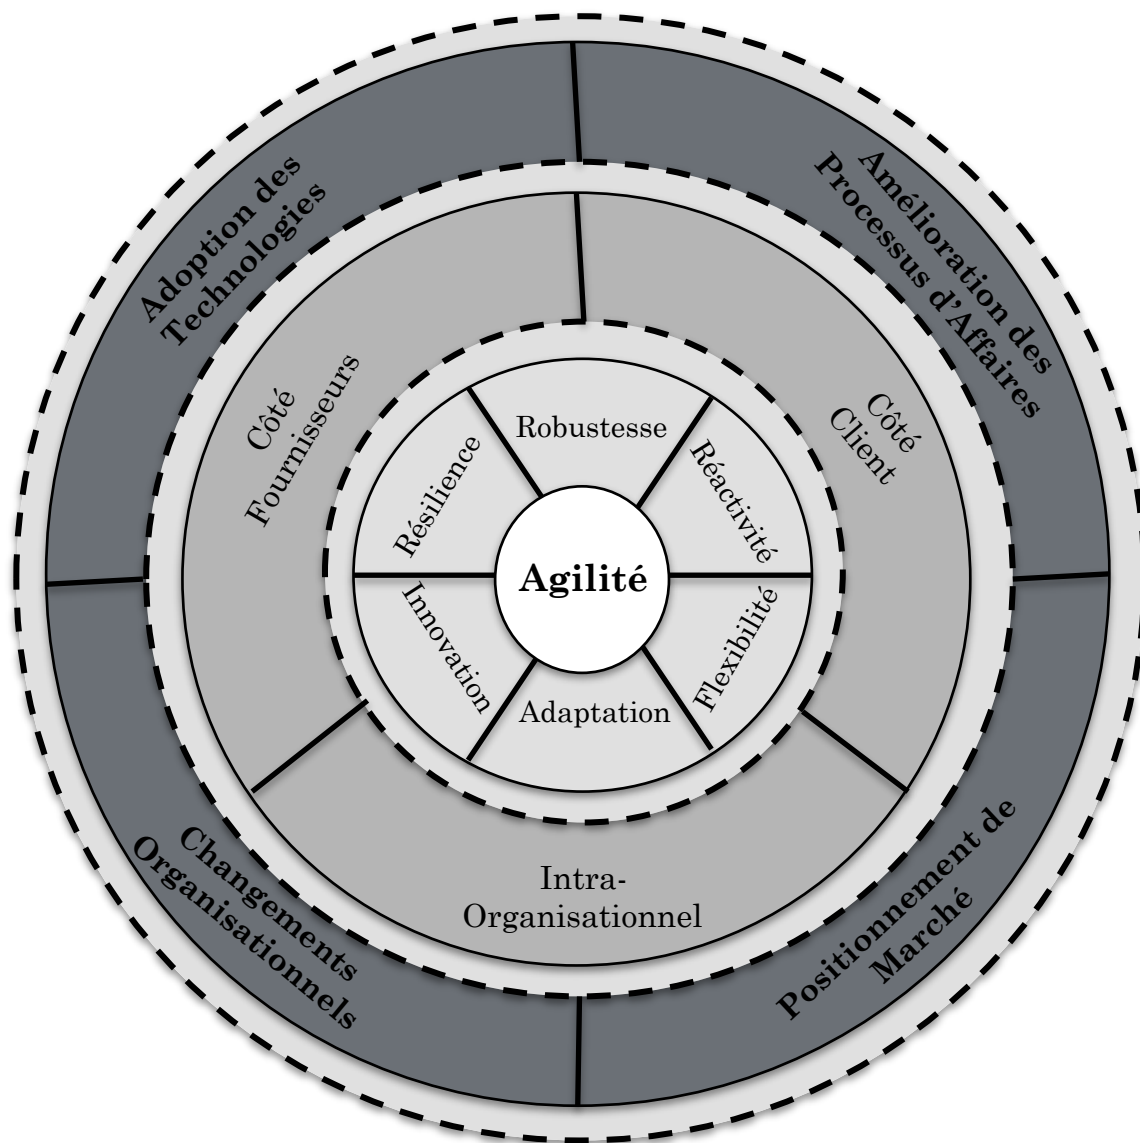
Adoption des Technologies

Amélioration des Processus d'Affaires

Côté Fournisseurs

Côté Client

Robustesse

Résilience

Réactivité

Agilité

Innovation

Flexibilité

Adaptation

Intra-Organisationnel

Changements Organisationnels

Positionnement de Marché